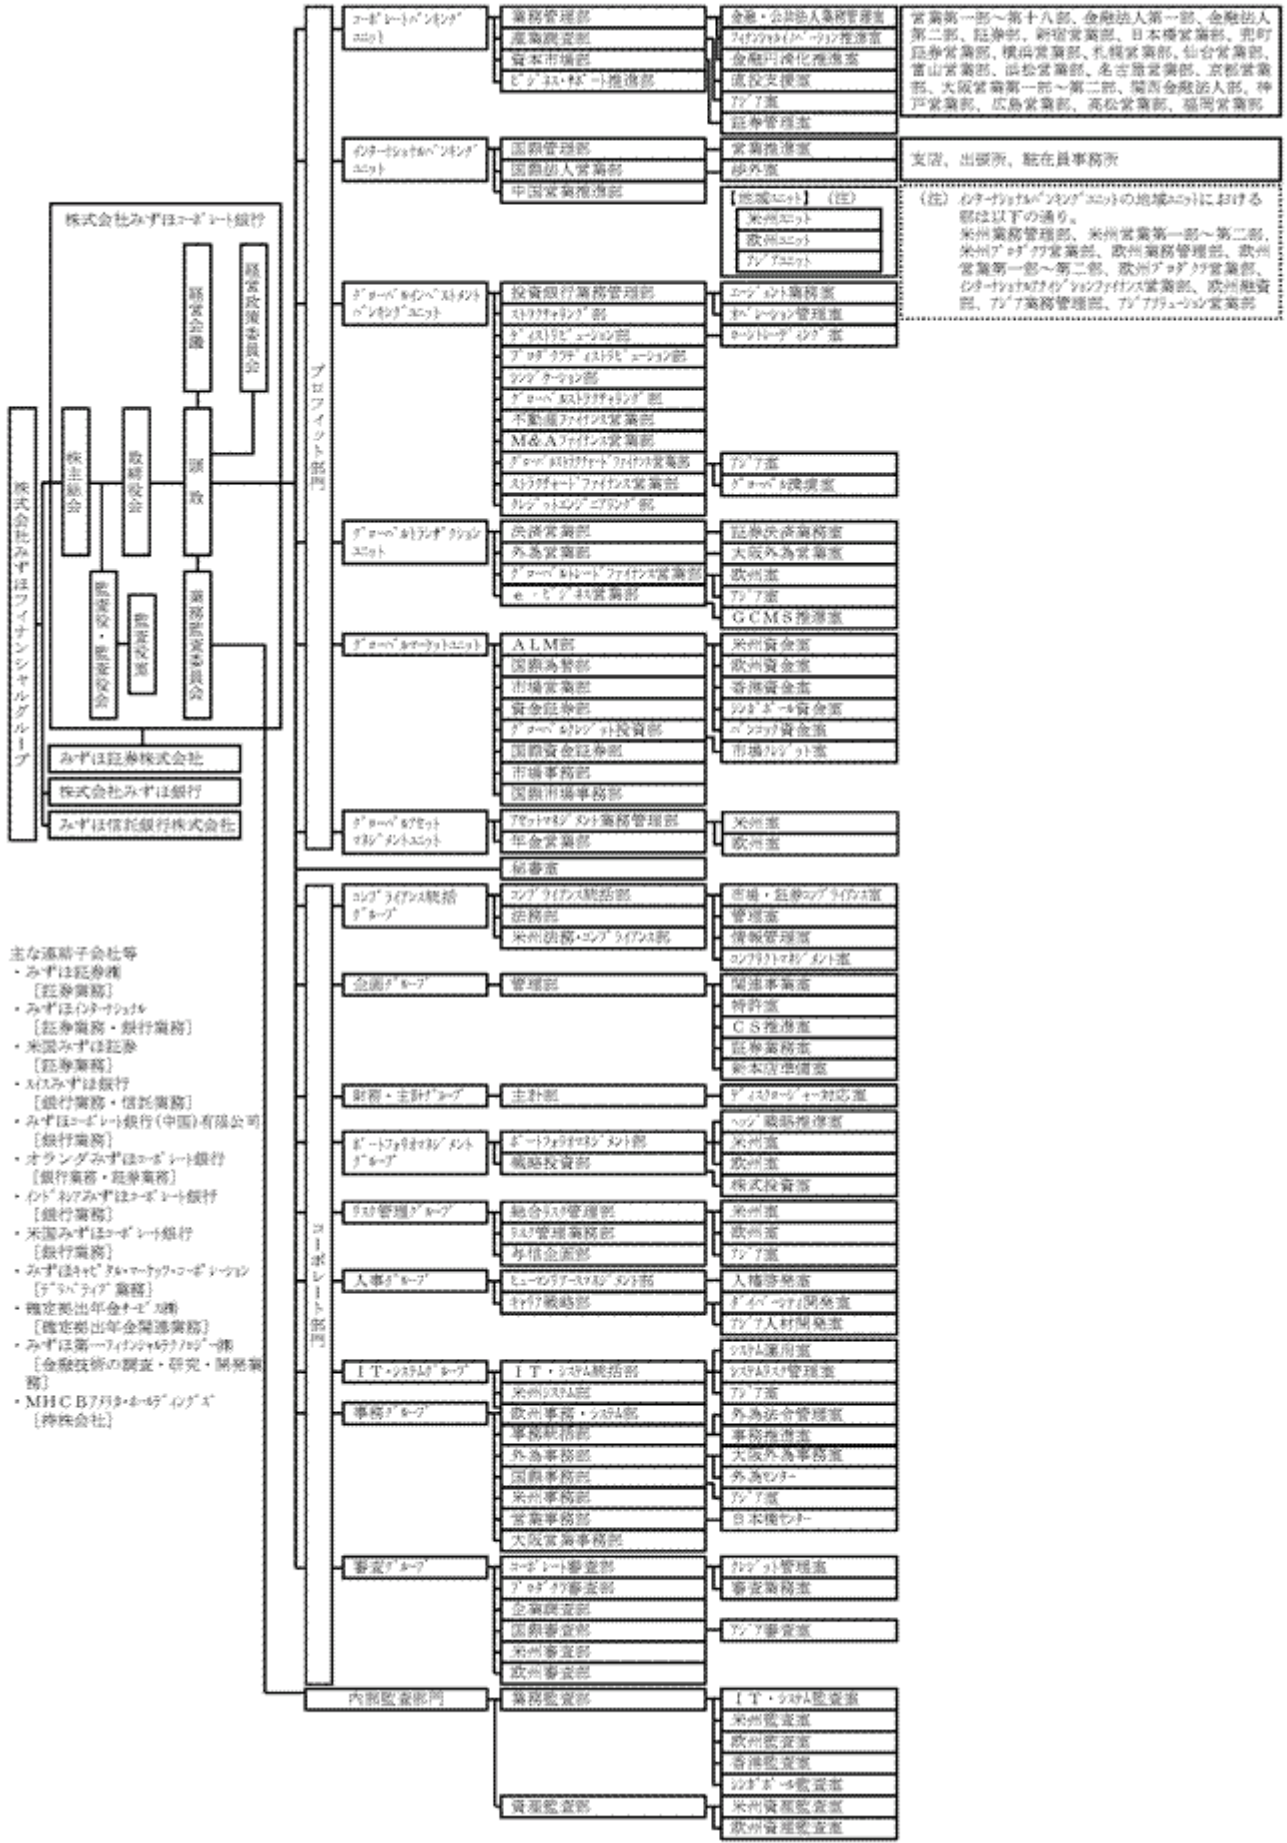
株式会社みずほフィナンシャルグループ

株式会社みずほコーポレート銀行

株主総会
取締役会
監査役・監査役会
監査役室
経営会議
経営政策委員会
頭取
業務監査委員会

みずほ証券株式会社
株式会社みずほ銀行
みずほ信託銀行株式会社

主な連結子会社等
・みずほ証券㈱
［証券業務］
・みずほインターナショナル
［証券業務・銀行業務］
・米国みずほ証券
［証券業務］
・スイスみずほ銀行
［銀行業務・信託業務］
・みずほコーポレート銀行（中国）有限公司
［銀行業務］
・オランダみずほコーポレート銀行
［銀行業務・証券業務］
・インドネシアみずほコーポレート銀行
［銀行業務］
・米国みずほコーポレート銀行
［銀行業務］
・みずほキャピタル・マーケッツ・コーポレーション
［デリバティブ業務］
・確定拠出年金サービス㈱
［確定拠出年金関連業務］
・みずほ第一フィナンシャルテクノロジー㈱
［金融技術の調査・研究・開発業務］
・MHCBアメリカ・ホールディングス
［持株会社］

プロフィット部門

コーポレートバンキングユニット
業務管理部
産業調査部
資本市場部
ビジネスサポート推進部
金融・公共法人業務管理室
フィナンシャルイノベーション推進室
金融円滑化推進室
融資支援室
アジア室
証券管理室
営業第一部～第十八部、金融法人第一部、金融法人第二部、証券部、新宿営業部、日本橋営業部、兜町証券営業部、横浜営業部、札幌営業部、仙台営業部、富山営業部、浜松営業部、名古屋営業部、京都営業部、大阪営業第一部～第二部、関西金融法人部、神戸営業部、広島営業部、高松営業部、福岡営業部

インターナショナルバンキングユニット
国際管理部
国際法人営業部
中国営業推進部
営業推進室
渉外室
支店、出張所、駐在員事務所
【地域ユニット】（注）
米州ユニット
欧州ユニット
アジアユニット
（注） インターナショナルバンキングユニットの地域ユニットにおける部は以下の通り。
米州業務管理部、米州営業第一部～第二部、米州プロダクツ営業部、欧州業務管理部、欧州営業第一部～第二部、欧州プロダクツ営業部、インターナショナルファイナンスファイナンス営業部、欧州融資部、アジア業務管理部、アジアソリューション営業部

グローバルインベストメントバンキングユニット
投資銀行業務管理部
ストラクチャリング部
ディストリビューション部
プロダクツディストリビューション部
シンジケーション部
グローバルストラクチャリング部
不動産ファイナンス営業部
M&Aファイナンス営業部
グローバルストラクチャードファイナンス営業部
ストラクチャードファイナンス営業部
クレジットエンジニアリング部
エージェント業務室
オペレーション管理室
ローントレーディング室
アジア室
グローバル環境室

グローバルトランザクションユニット
決済営業部
外為営業部
グローバルトレードファイナンス営業部
e-ビジネス営業部
証券決済業務室
大阪外為営業室
欧州室
アジア室
GCMS推進室

グローバルマーケットユニット
ALM部
国際為替部
市場営業部
資金証券部
グローバルクレジット投資部
国際資金証券部
市場事務部
国際市場事務部
米州資金室
欧州資金室
香港資金室
シンガポール資金室
バンコック資金室
市場クレジット室

グローバルアセットマネジメントユニット
アセットマネジメント業務管理部
年金営業部
米州室
欧州室

秘書室

コーポレート部門

コンプライアンス統括グループ
コンプライアンス統括部
法務部
米州法務・コンプライアンス部
市場・証券コンプライアンス室
管理室
情報管理室
コントラクトマネジメント室

企画グループ
管理部
関連事業室
特許室
CS推進室
証券業務室
新本店準備室

財務・主計グループ
主計部
ディスクロージャー対応室

ポートフォリオマネジメントグループ
ポートフォリオマネジメント部
戦略投資部
ヘッジ戦略推進室
米州室
欧州室
株式投資室

リスク管理グループ
総合リスク管理部
リスク管理業務部
与信企画部
米州室
欧州室
アジア室

人事グループ
ヒューマンリソースマネジメント部
キャリア戦略部
人権啓発室
ダイバーシティ開発室
アジア人材開発室

IT・システムグループ
IT・システム統括部
米州システム部
欧州事務・システム部
システム運用室
システムリスク管理室
アジア室

事務グループ
事務統括部
外為事務部
国際事務部
米州事務部
営業事務部
大阪営業事務部
外為法令管理室
事務推進室
大阪外為事務室
外為センター
アジア室
日本橋センター

審査グループ
コーポレート審査部
プロダクツ審査部
企業調査部
国際審査部
米州審査部
欧州審査部
クレジット管理室
審査業務室
アジア審査室

内部監査部門
業務監査部
IT・システム監査室
米州監査室
欧州監査室
香港監査室
シンガポール監査室
資産監査部
米州資産監査室
欧州資産監査室